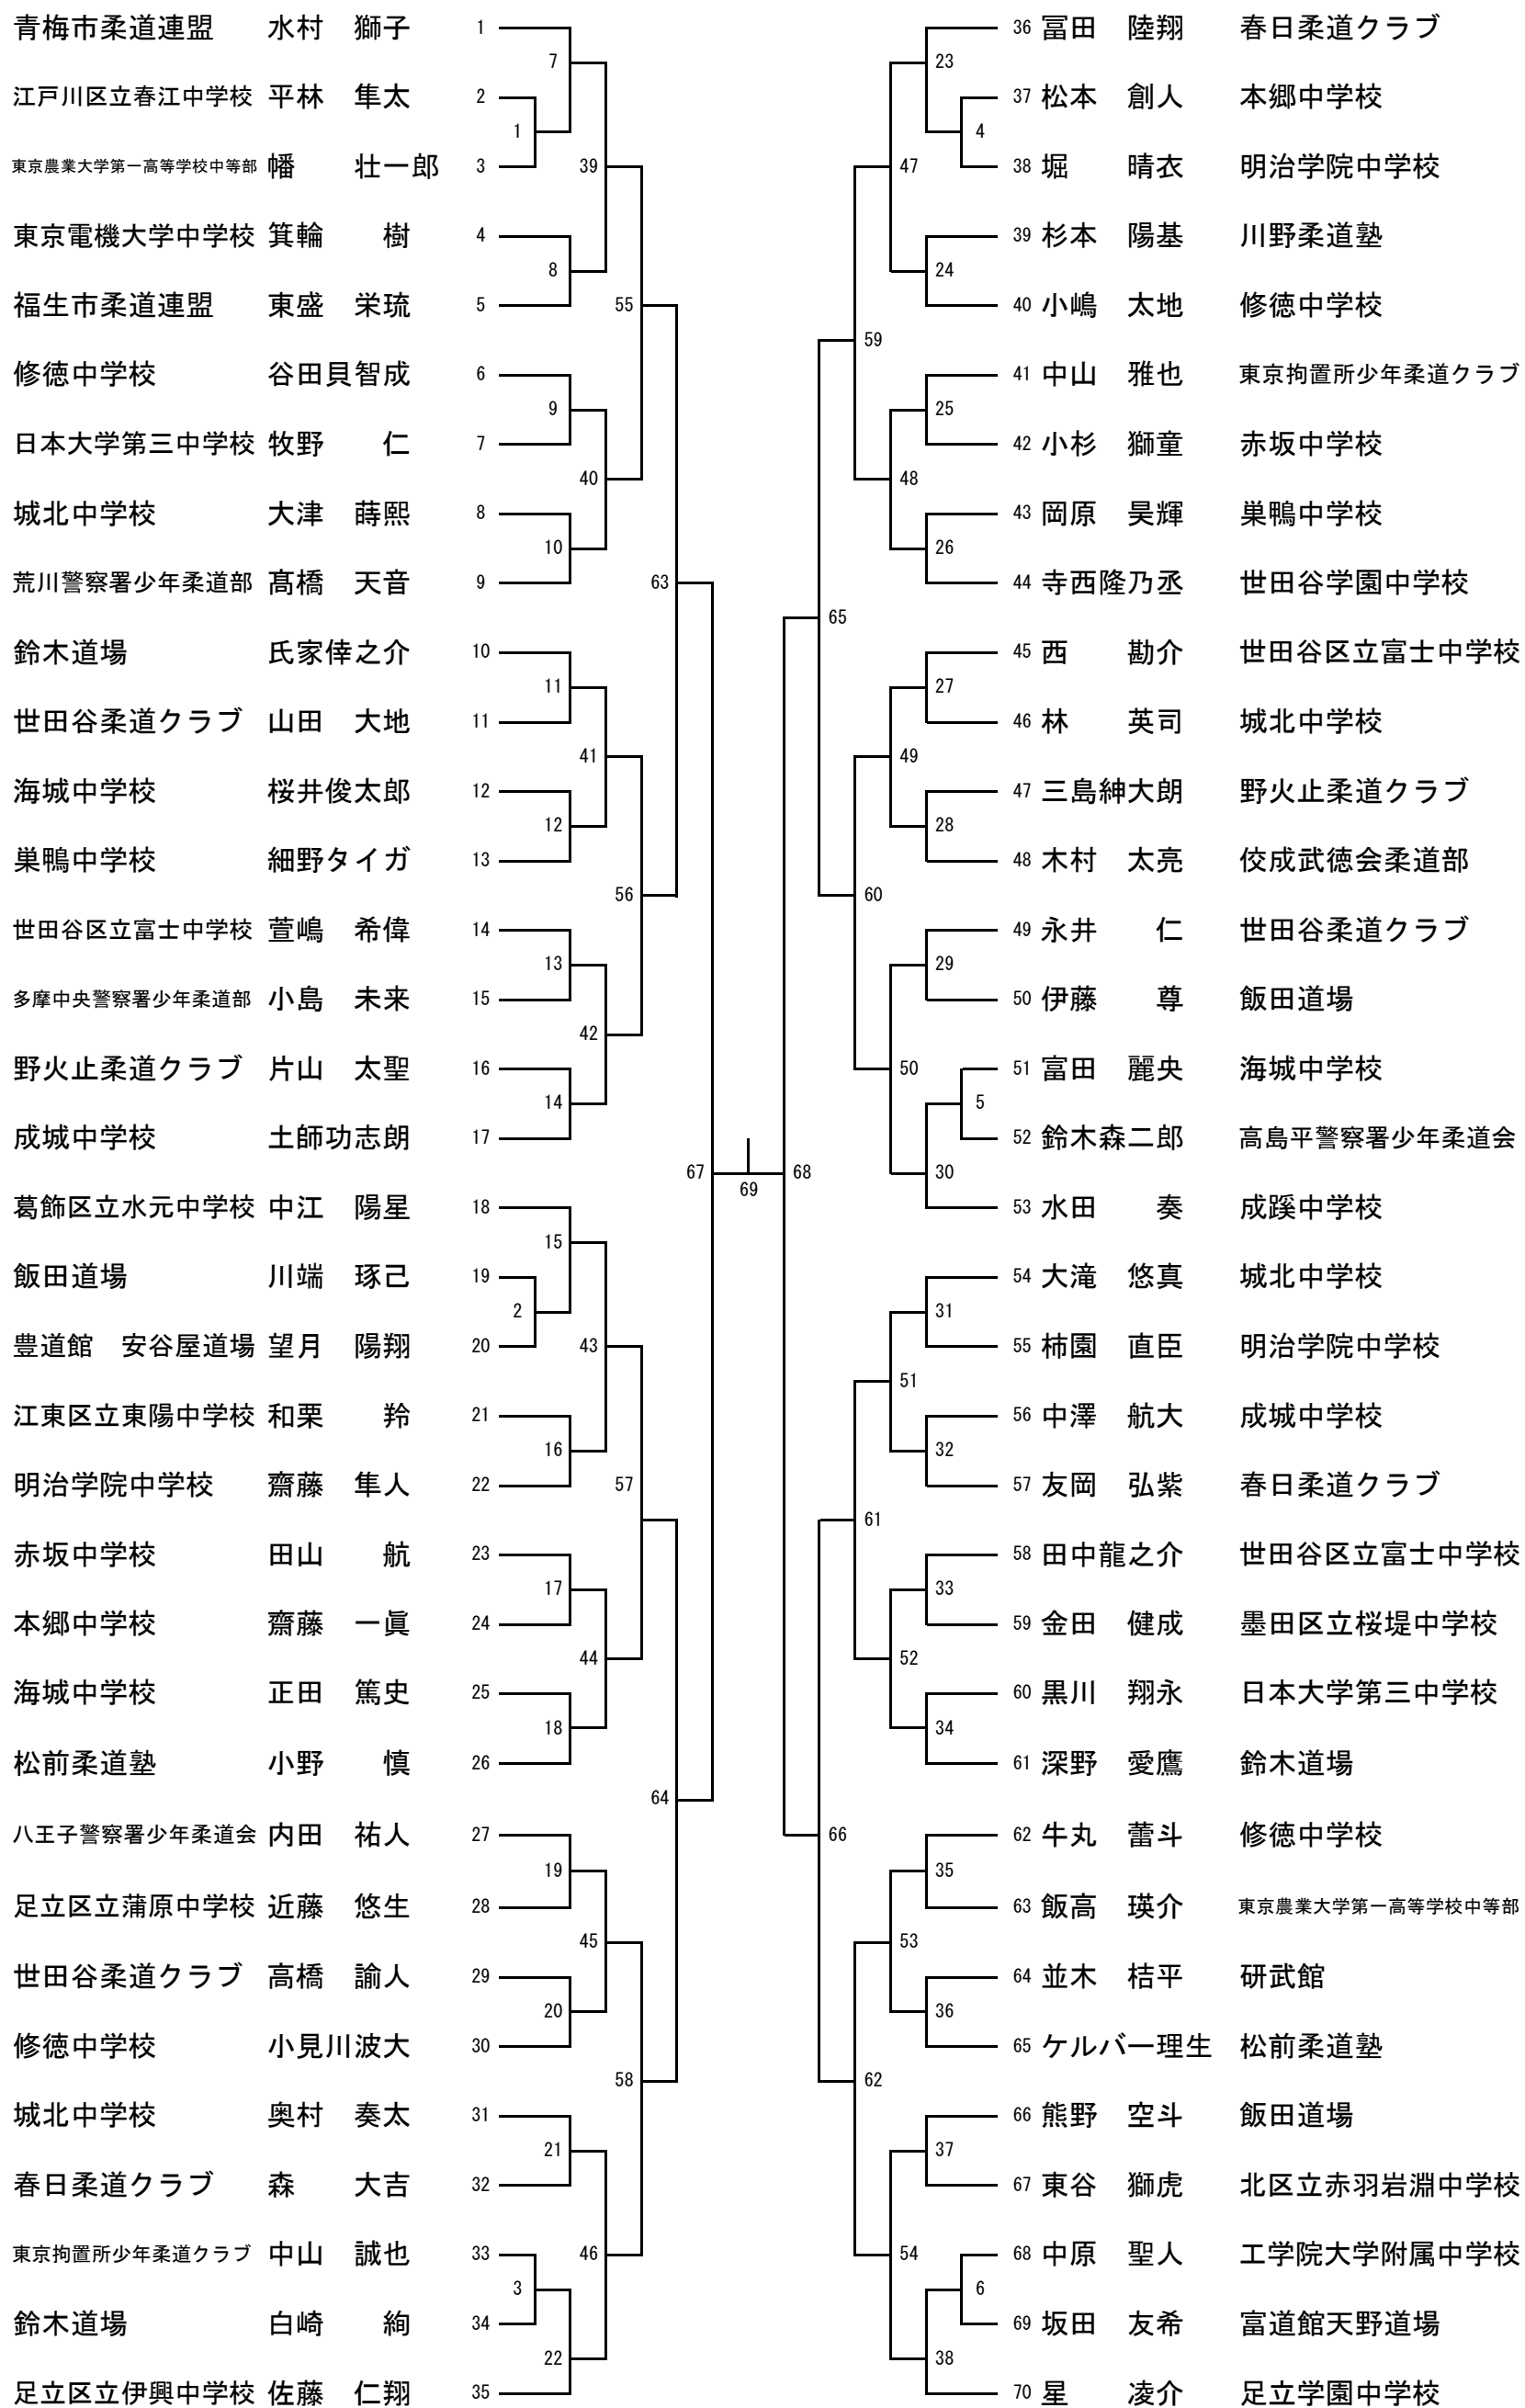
青梅市柔道連盟 水村 獅子 1
江戸川区立春江中学校 平林 隼太 2
東京農業大学第一高等学校中等部 幡 壮一郎 3
東京電機大学中学校 箕輪 樹 4
福生市柔道連盟 東盛 栄琉 5
修徳中学校 谷田貝智成 6
日本大学第三中学校 牧野 仁 7
城北中学校 大津 蒔熙 8
荒川警察署少年柔道部 髙橋 天音 9
鈴木道場 氏家倖之介 10
世田谷柔道クラブ 山田 大地 11
海城中学校 桜井俊太郎 12
巣鴨中学校 細野タイガ 13
世田谷区立富士中学校 萱嶋 希偉 14
多摩中央警察署少年柔道部 小島 未来 15
野火止柔道クラブ 片山 太聖 16
成城中学校 土師功志朗 17
葛飾区立水元中学校 中江 陽星 18
飯田道場 川端 琢己 19
豊道館 安谷屋道場 望月 陽翔 20
江東区立東陽中学校 和栗 羚 21
明治学院中学校 齋藤 隼人 22
赤坂中学校 田山 航 23
本郷中学校 齋藤 一眞 24
海城中学校 正田 篤史 25
松前柔道塾 小野 慎 26
八王子警察署少年柔道会 内田 祐人 27
足立区立蒲原中学校 近藤 悠生 28
世田谷柔道クラブ 高橋 諭人 29
修徳中学校 小見川波大 30
城北中学校 奥村 奏太 31
春日柔道クラブ 森 大吉 32
東京拘置所少年柔道クラブ 中山 誠也 33
鈴木道場 白崎 絢 34
足立区立伊興中学校 佐藤 仁翔 35

7 1 39 8 55 9 40 10 63 11 41 12 56 13 42 14 67 69 68 15 2 43 16 57 17 44 18 64 19 45 20 58 21 46 3 22

23 4 47 24 59 25 48 26 65 27 49 28 60 29 50 5 30 31 51 32 61 33 52 34 66 35 53 36 62 37 54 6 38

36 冨田 陸翔 春日柔道クラブ
37 松本 創人 本郷中学校
38 堀 晴衣 明治学院中学校
39 杉本 陽基 川野柔道塾
40 小嶋 太地 修徳中学校
41 中山 雅也 東京拘置所少年柔道クラブ
42 小杉 獅童 赤坂中学校
43 岡原 昊輝 巣鴨中学校
44 寺西隆乃丞 世田谷学園中学校
45 西 勘介 世田谷区立富士中学校
46 林 英司 城北中学校
47 三島紳大朗 野火止柔道クラブ
48 木村 太亮 佼成武徳会柔道部
49 永井 仁 世田谷柔道クラブ
50 伊藤 尊 飯田道場
51 富田 麗央 海城中学校
52 鈴木森二郎 高島平警察署少年柔道会
53 水田 奏 成蹊中学校
54 大滝 悠真 城北中学校
55 柿園 直臣 明治学院中学校
56 中澤 航大 成城中学校
57 友岡 弘紫 春日柔道クラブ
58 田中龍之介 世田谷区立富士中学校
59 金田 健成 墨田区立桜堤中学校
60 黒川 翔永 日本大学第三中学校
61 深野 愛鷹 鈴木道場
62 牛丸 蕾斗 修徳中学校
63 飯高 瑛介 東京農業大学第一高等学校中等部
64 並木 桔平 研武館
65 ケルバー理生 松前柔道塾
66 熊野 空斗 飯田道場
67 東谷 獅虎 北区立赤羽岩淵中学校
68 中原 聖人 工学院大学附属中学校
69 坂田 友希 富道館天野道場
70 星 凌介 足立学園中学校